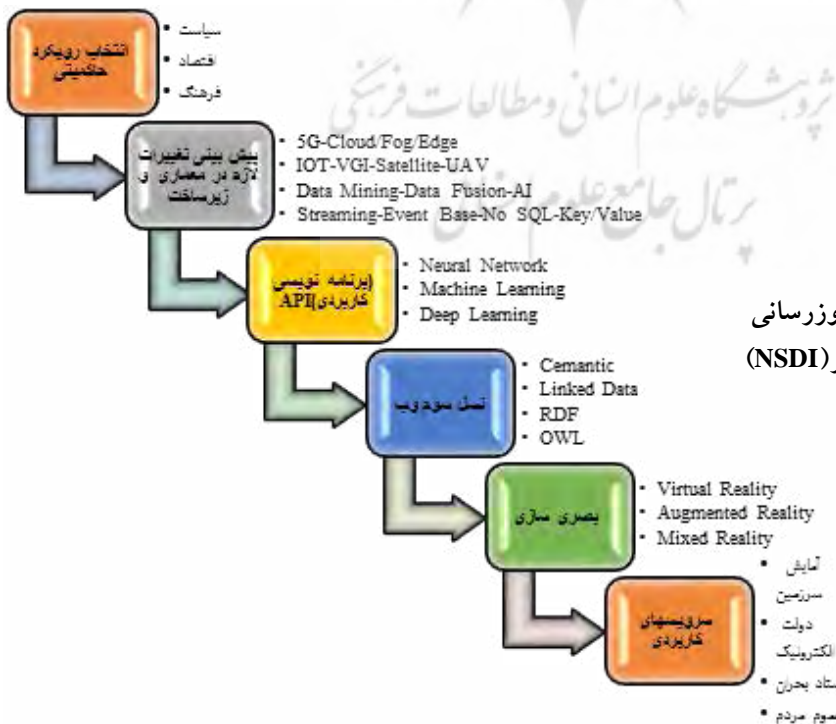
انتخاب رویکرد حاکمیتی
• سیاست
• اقتصاد
• فرهنگ

پیش بینی تغییرات لازه در معماری و زیرساخت
• 5G-Cloud/Fog/Edge
• IOT-VGI-Satellite-UAV
• Data Mining-Data Fusion-AI
• Streaming-Event Base-No SQL-Key/Value

(برنامه نویسی کاربردیAPI)
• Neural Network
• Machine Learning
• Deep Learning

نسل سوم وب
• Cemantic
• Linked Data
• RDF
• OWL

بصری سازی
• Virtual Reality
• Augmented Reality
• Mixed Reality

سرویسهای کاربردی
• آمایش سرزمین
• دولت الکترونیک
• ستاد بحران
• عموم مردم

وزرسانی
(NSDI)

پژوهشگاه علوم انسانی و مطالعات فرهنگی
پرتال جامع علوم انسانی